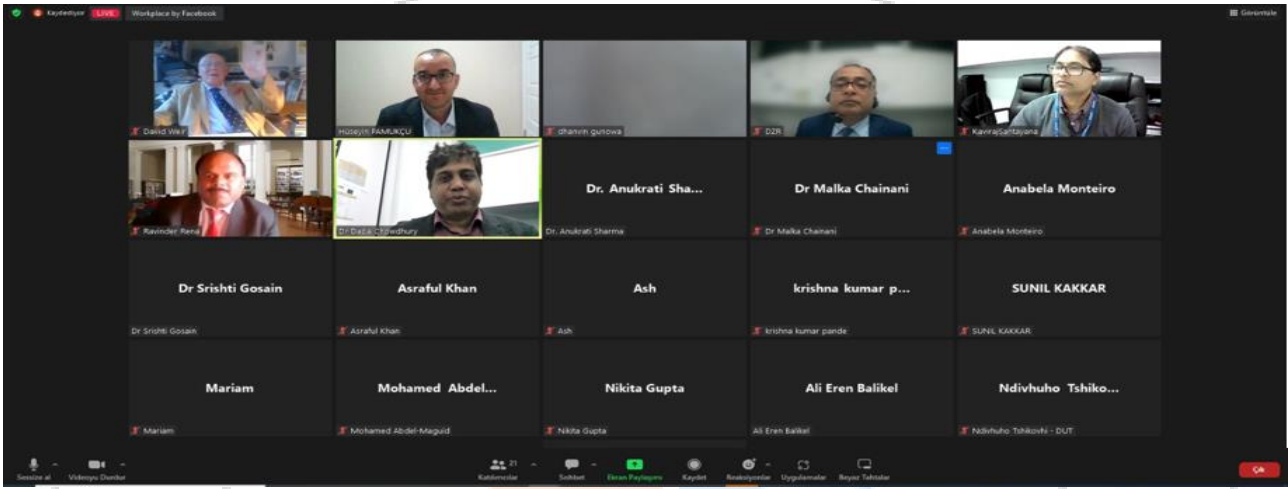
Kaydediliyor LIVE Workplace by Facebook

Görüntüle

David Weir

Hüseyin FAMUKÇU

dhanvin gunowa

DZR

KavirajSantayana

Ravinder Rena

Dr Dalia Chowdhury

Dr. Anukrati Sha...

Dr. Anukrati Sharma

Dr Malka Chainani

Dr Malka Chainani

Anabela Monteiro

Anabela Monteiro

Dr Srishti Gosain

Dr Srishti Gosain

Asraful Khan

Asraful Khan

Ash

Ash

krishna kumar p...

krishna kumar pande

SUNIL KAKKAR

SUNIL KAKKAR

Mariam

Mariam

Mohamed Abdel...

Mohamed Abdel-Maguid

Nikita Gupta

Nikita Gupta

Ali Eren Balikel

Ali Eren Balikel

Ndivhuho Tshiko...

Ndivhuho Tshikovhi - DUT

Sessize al

Videoyu Durdur

21

Katılımcılar

Sohbet

Ekran Paylaşımı

Kaydet

Reaksiyonlar

Uygulamalar

Beyaz Tahtalar

Çık